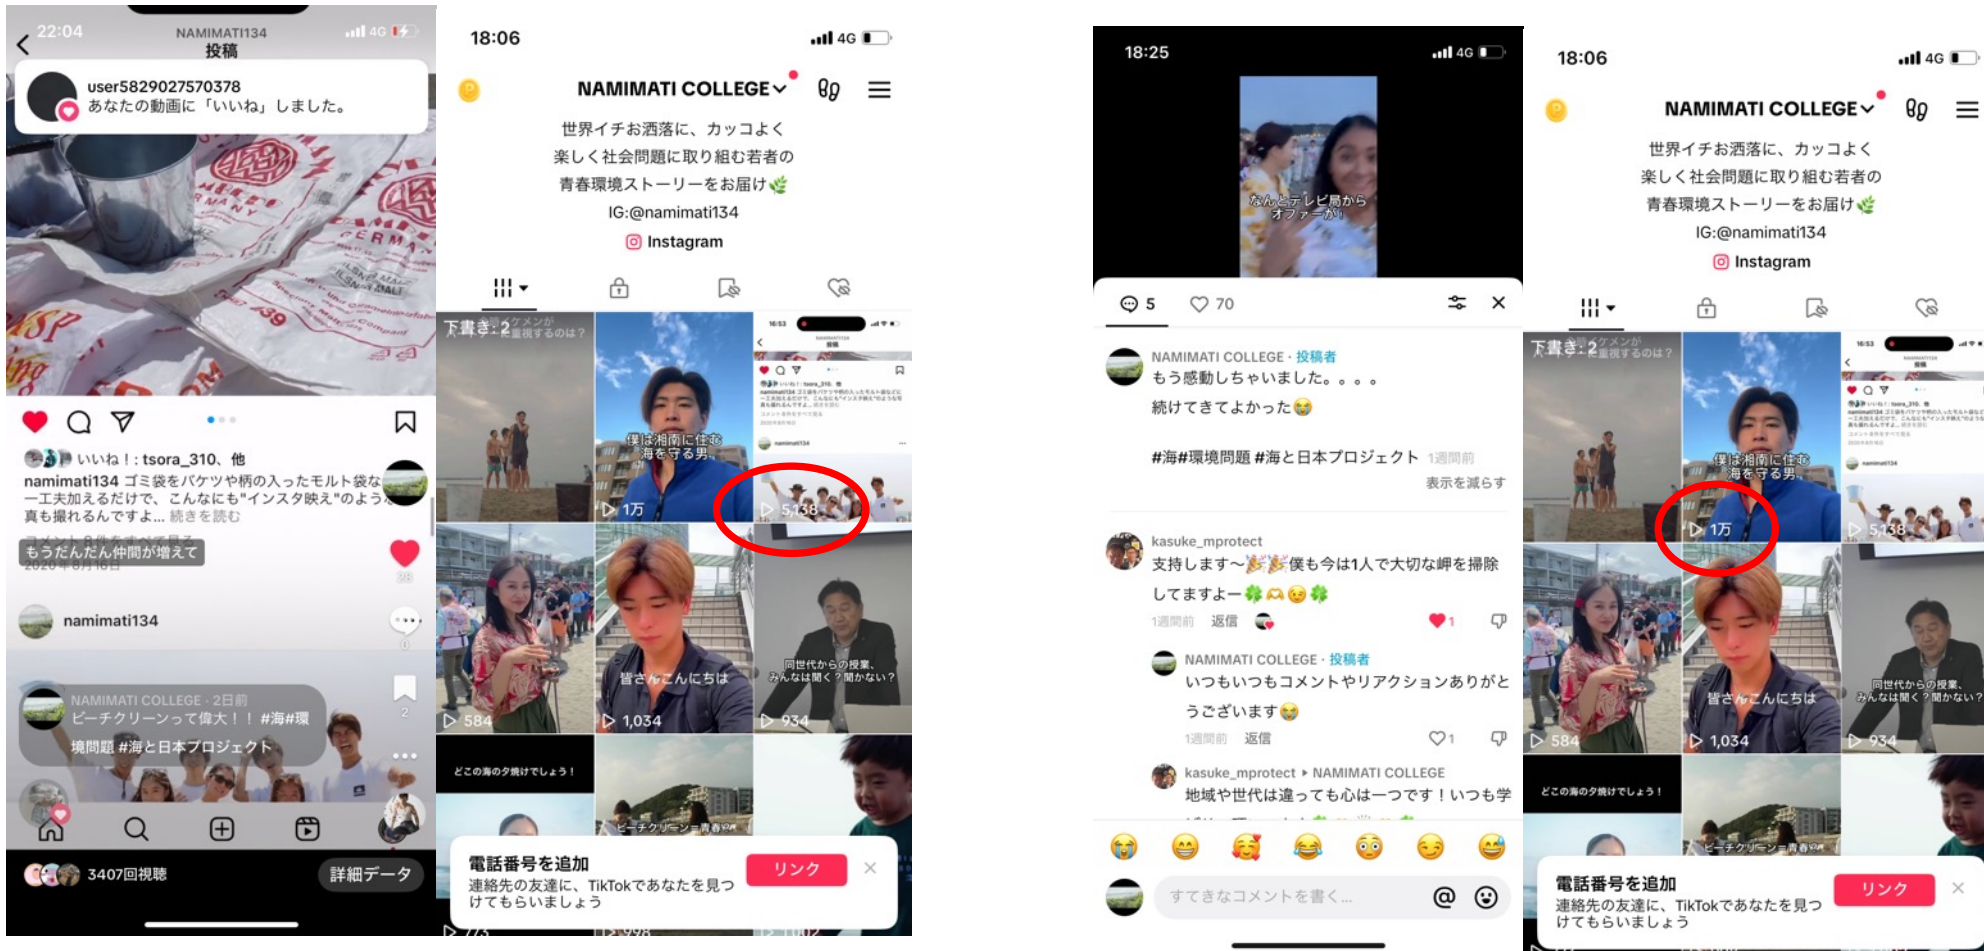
22:04 NAMIMATI134 投稿 4G

user5829027570378
あなたの動画に「いいね」しました。

いいね！: tsora_310、他
namimati134 ゴミ袋をバケツや柄の入ったモルト袋な一工夫加えるだけで、こんなにも"インスタ映え"のよう真も撮れるんですよ... 続きを読む

もうだんだん仲間が増えて

namimati134

NAMIMATI COLLEGE · 2日前
ビーチクリーンって偉大！！ #海#環境問題 #海と日本プロジェクト

3407回視聴
詳細データ

18:06 4G

NAMIMATI COLLEGE

世界イチお洒落に、カッコよく
楽しく社会問題に取り組む若者の
青春環境ストーリーをお届け🌿
IG:@namimati134
Instagram

下書き: 2
僕は湘南に住む海を守る男
▷ 1万
▷ 5,138
皆さんこんにちは
同世代からの授業、みんなは聞く？聞かない？
▷ 584
▷ 1,034
▷ 934
どこの海の夕焼けでしょう！
ビーチクリーン＝青春

電話番号を追加
連絡先の友達に、TikTokであなたを見つけてもらいましょう
リンク

18:25 4G

なんとテレビ局からオファーが！

5 70

NAMIMATI COLLEGE · 投稿者
もう感動しちゃいました。。。。
続けてきてよかった😭

#海#環境問題 #海と日本プロジェクト 1週間前
表示を減らす

kasuke_mprotect
支持します～🎉🎉僕も今は1人で大切な岬を掃除してますよー🍀🙌😉🍀
1週間前 返信 1

NAMIMATI COLLEGE · 投稿者
いつもいつもコメントやリアクションありがとうございます😭
1週間前 返信 1

kasuke_mprotect ▸ NAMIMATI COLLEGE
地域や世代は違っても心は一つです！いつも学

すてきなコメントを書く...

18:06 4G

NAMIMATI COLLEGE

世界イチお洒落に、カッコよく
楽しく社会問題に取り組む若者の
青春環境ストーリーをお届け🌿
IG:@namimati134
Instagram

下書き: 2
僕は湘南に住む海を守る男
▷ 1万
▷ 5,138
皆さんこんにちは
同世代からの授業、みんなは聞く？聞かない？
▷ 584
▷ 1,034
▷ 934
どこの海の夕焼けでしょう！
ビーチクリーン＝青春

電話番号を追加
連絡先の友達に、TikTokであなたを見つけてもらいましょう
リンク